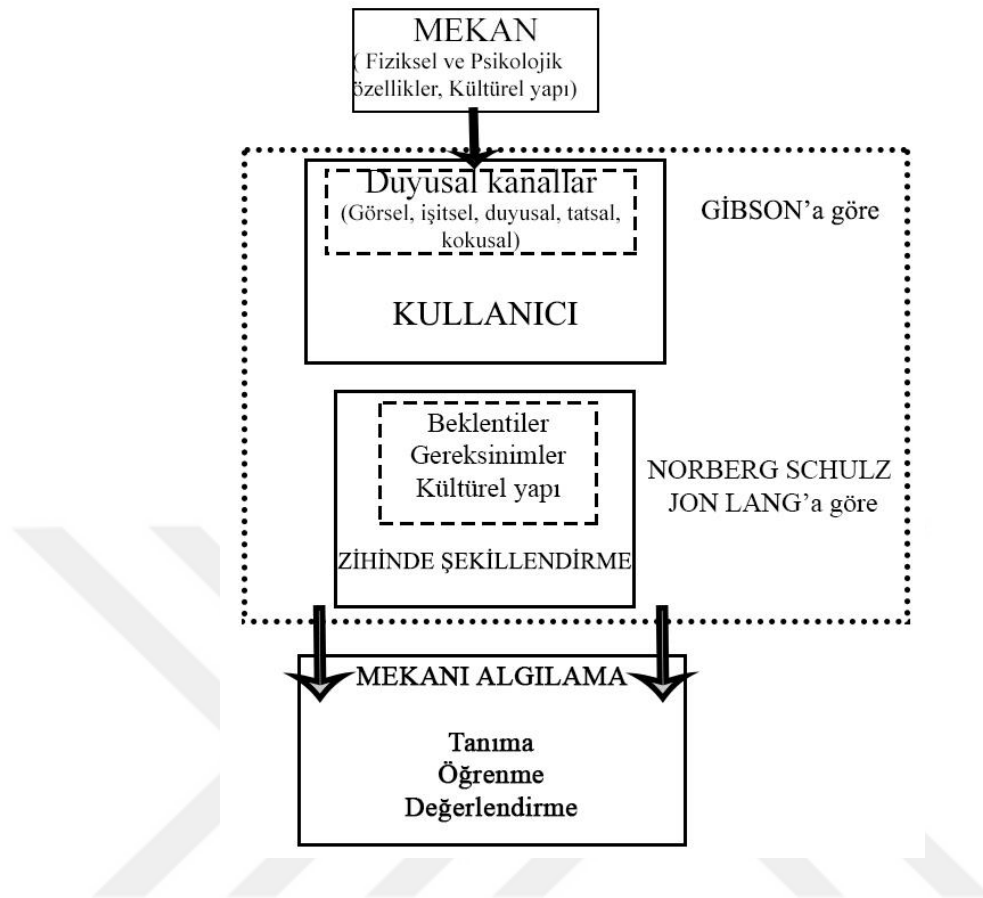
MEKAN
( Fiziksel ve Psikolojik özellikler, Kültürel yapı)

Duyusal kanallar
(Görsel, işitsel, duyusal, tatsal, kokusal)

GİBSON'a göre

KULLANICI

Beklentiler
Gereksinimler
Kültürel yapı

NORBERG SCHULZ
JON LANG'a göre

ZİHİNDE ŞEKİLLENDİRME

MEKANI ALGILAMA

Tanıma
Öğrenme
Değerlendirme